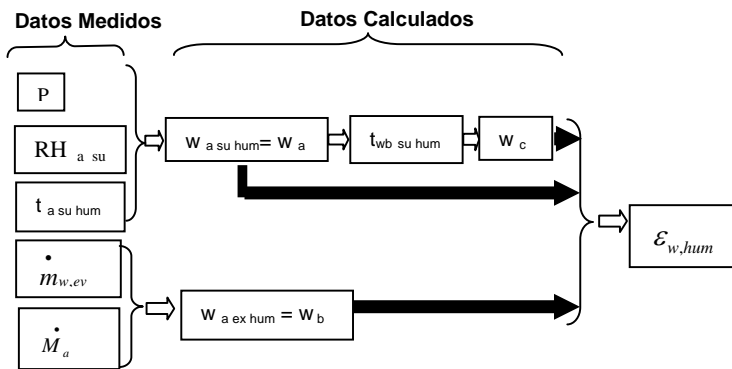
Datos Medidos

Datos Calculados

P

RH $_{a\ su}$

t $_{a\ su\ hum}$

$\dot{m}_{w,ev}$

$\dot{M}_a$

w $_{a\ su\ hum}$= w $_a$

t$_{wb\ su\ hum}$

w $_c$

w $_{a\ ex\ hum}$ = w $_b$

$\varepsilon_{w,hum}$